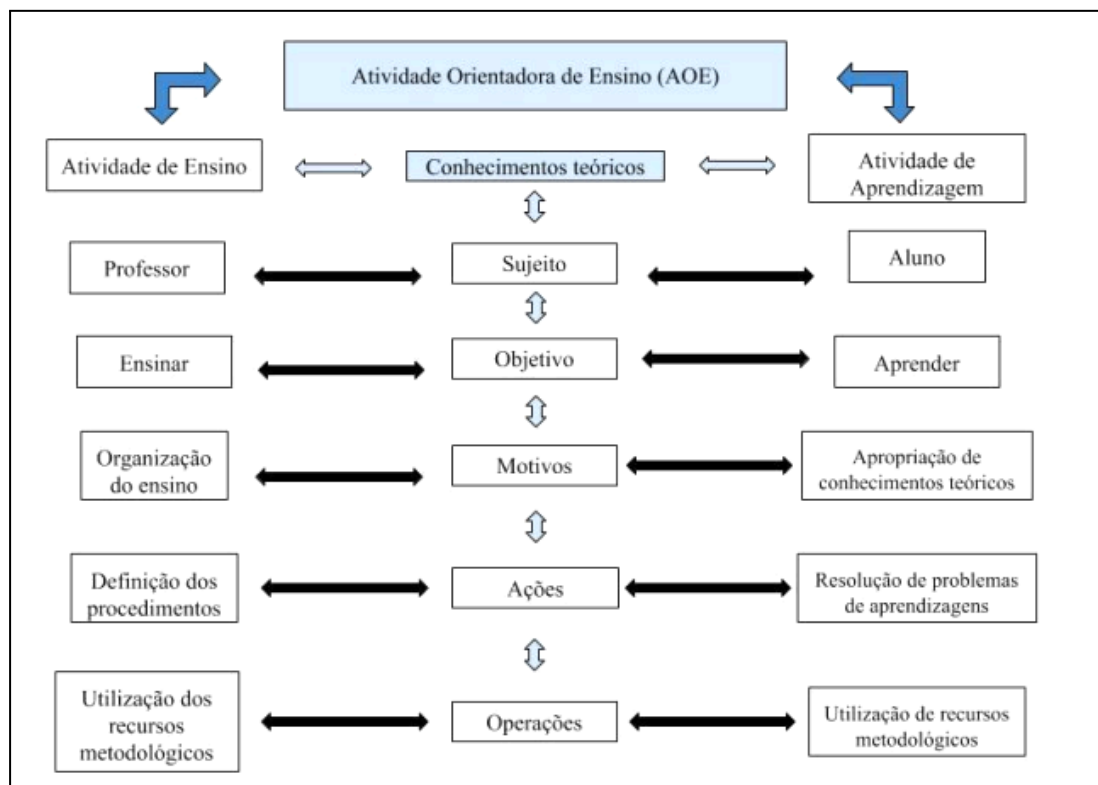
Atividade Orientadora de Ensino (AOE)

Atividade de Ensino

Conhecimentos teóricos

Atividade de Aprendizagem

Professor

Sujeito

Aluno

Ensinar

Objetivo

Aprender

Organização do ensino

Motivos

Apropriação de conhecimentos teóricos

Definição dos procedimentos

Ações

Resolução de problemas de aprendizagens

Utilização dos recursos metodológicos

Operações

Utilização de recursos metodológicos